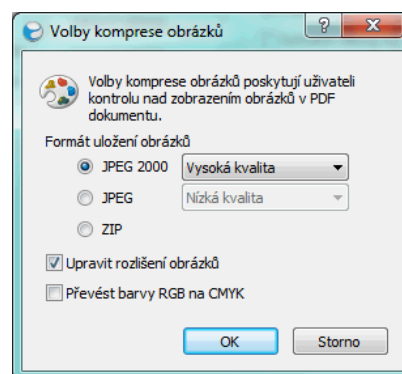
Volby komprese obrázků

?

X

Volby komprese obrázků poskytují uživateli kontrolu nad zobrazením obrázků v PDF dokumentu.

Formát uložení obrázků

JPEG 2000

Vysoká kvalita

JPEG

Nízká kvalita

ZIP

Upravit rozlišení obrázků

Převést barvy RGB na CMYK

OK

Storno